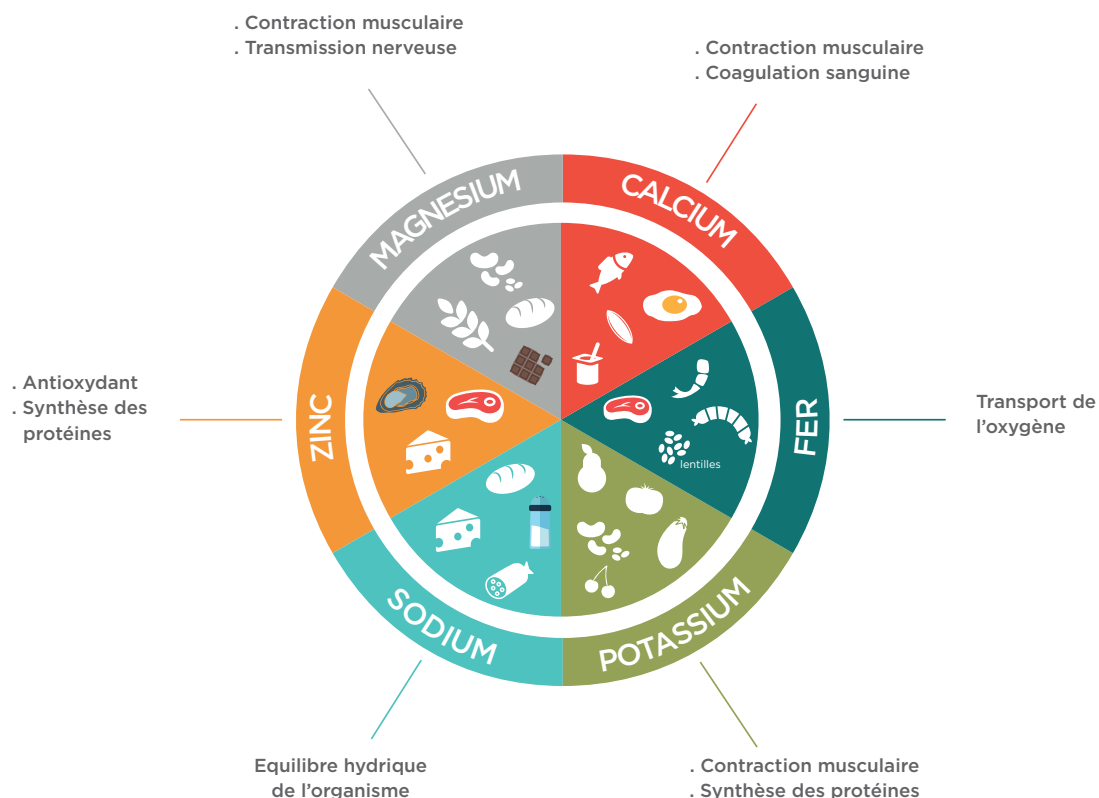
. Contraction musculaire
. Transmission nerveuse

. Contraction musculaire
. Coagulation sanguine

MAGNESIUM

CALCIUM

. Antioxydant
. Synthèse des protéines

ZINC

FER

Transport de l'oxygène

lentilles

SODIUM

POTASSIUM

Equilibre hydrique de l'organisme

. Contraction musculaire
. Synthèse des protéines